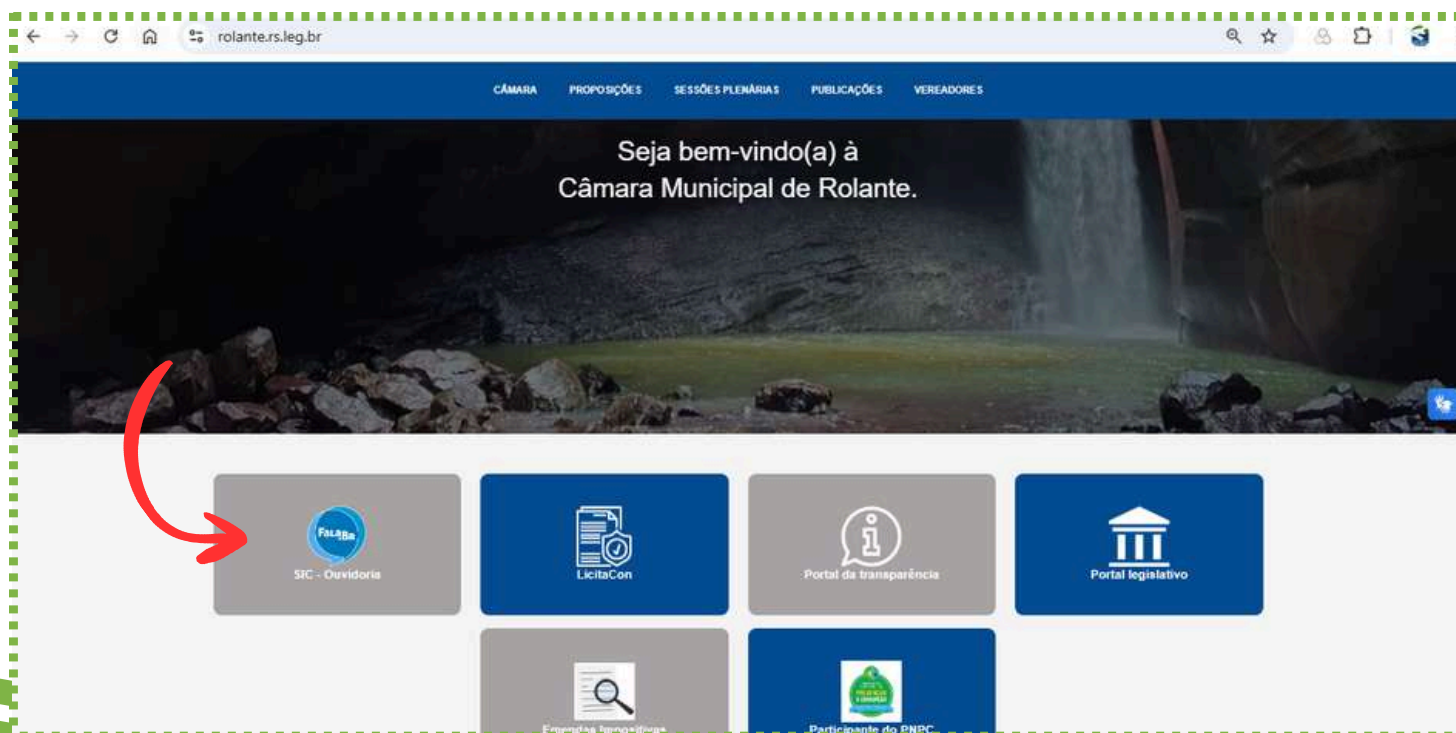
rolante.rs.leg.br

CÂMARA PROPOSIÇÕES SESSÕES PLENÁRIAS PUBLICAÇÕES VEREADORES

Seja bem-vindo(a) à
Câmara Municipal de Rolante.

FalaBr

SIC - Ouvidoria

LicitaCon

Portal da transparência

Portal legislativo

Emendas Impositivas

Participante do PNPC